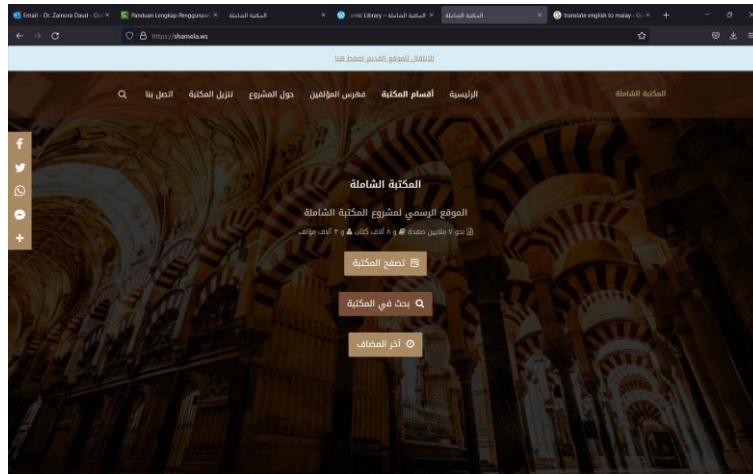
Email - Dr. Zainora Daud - Ou ×
Panduan Lengkap Penggunaan ×
المكتبة الشاملة ×
mic Library – المكتبة الشاملة ×
المكتبة الشاملة ×
translate english to malay - Go ×
https://shamela.ws

للانتقال للموقع القديم اضغط هنا

المكتبة الشاملة
الرئيسية
أقسام المكتبة
فهرس المؤلفين
حول المشروع
تنزيل المكتبة
اتصل بنا

المكتبة الشاملة
الموقع الرسمي لمشروع المكتبة الشاملة
نحو ٧ ملايين صفحة و ٨ آلاف كتاب و ٣ آلاف مؤلف
تصفح المكتبة
بحث في المكتبة
آخر المضاف